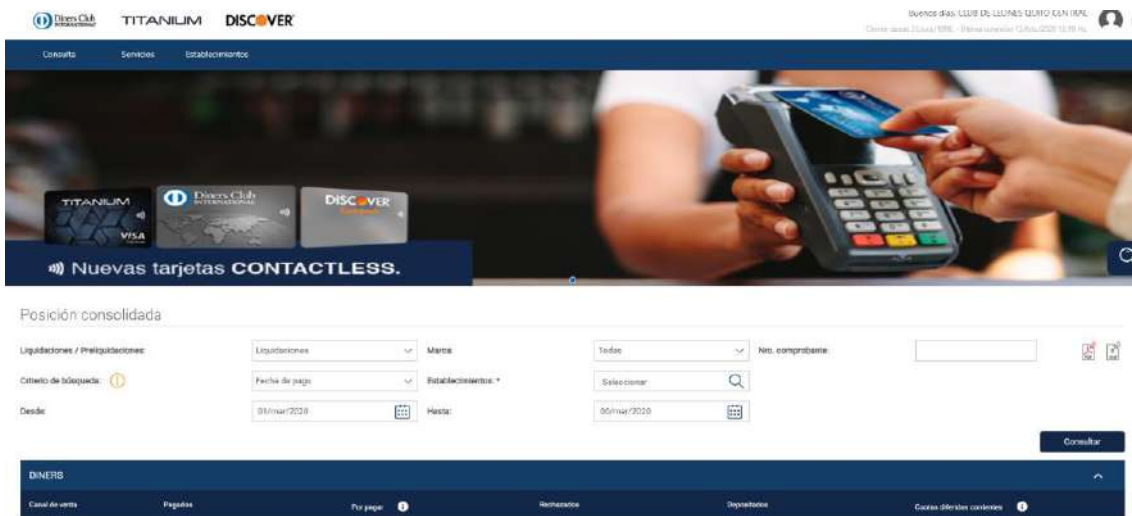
Diners Club INTERNATIONAL TITANIUM DISCOVER

Buenos días: CLUB DE LEONES QUITO CENTRAL
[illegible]

Consulta Servicios Establecimientos

TITANIUM VISA Diners Club INTERNATIONAL DISCOVER

Nuevas tarjetas CONTACTLESS.

Posición consolidada

Liquidaciones / Preliquidaciones: Liquidaciones
Marca: Todas
Nro. comprobante:

Criterio de búsqueda: Fecha de pago
Establecimientos: * Seleccionar

Desde: 01/mar/2020
Hasta: 06/mar/2020

Consultar

DINERS

Canal de venta | Pagados | Por pagar | Rechazados | Depositados | Cuotas diferidas corrientes